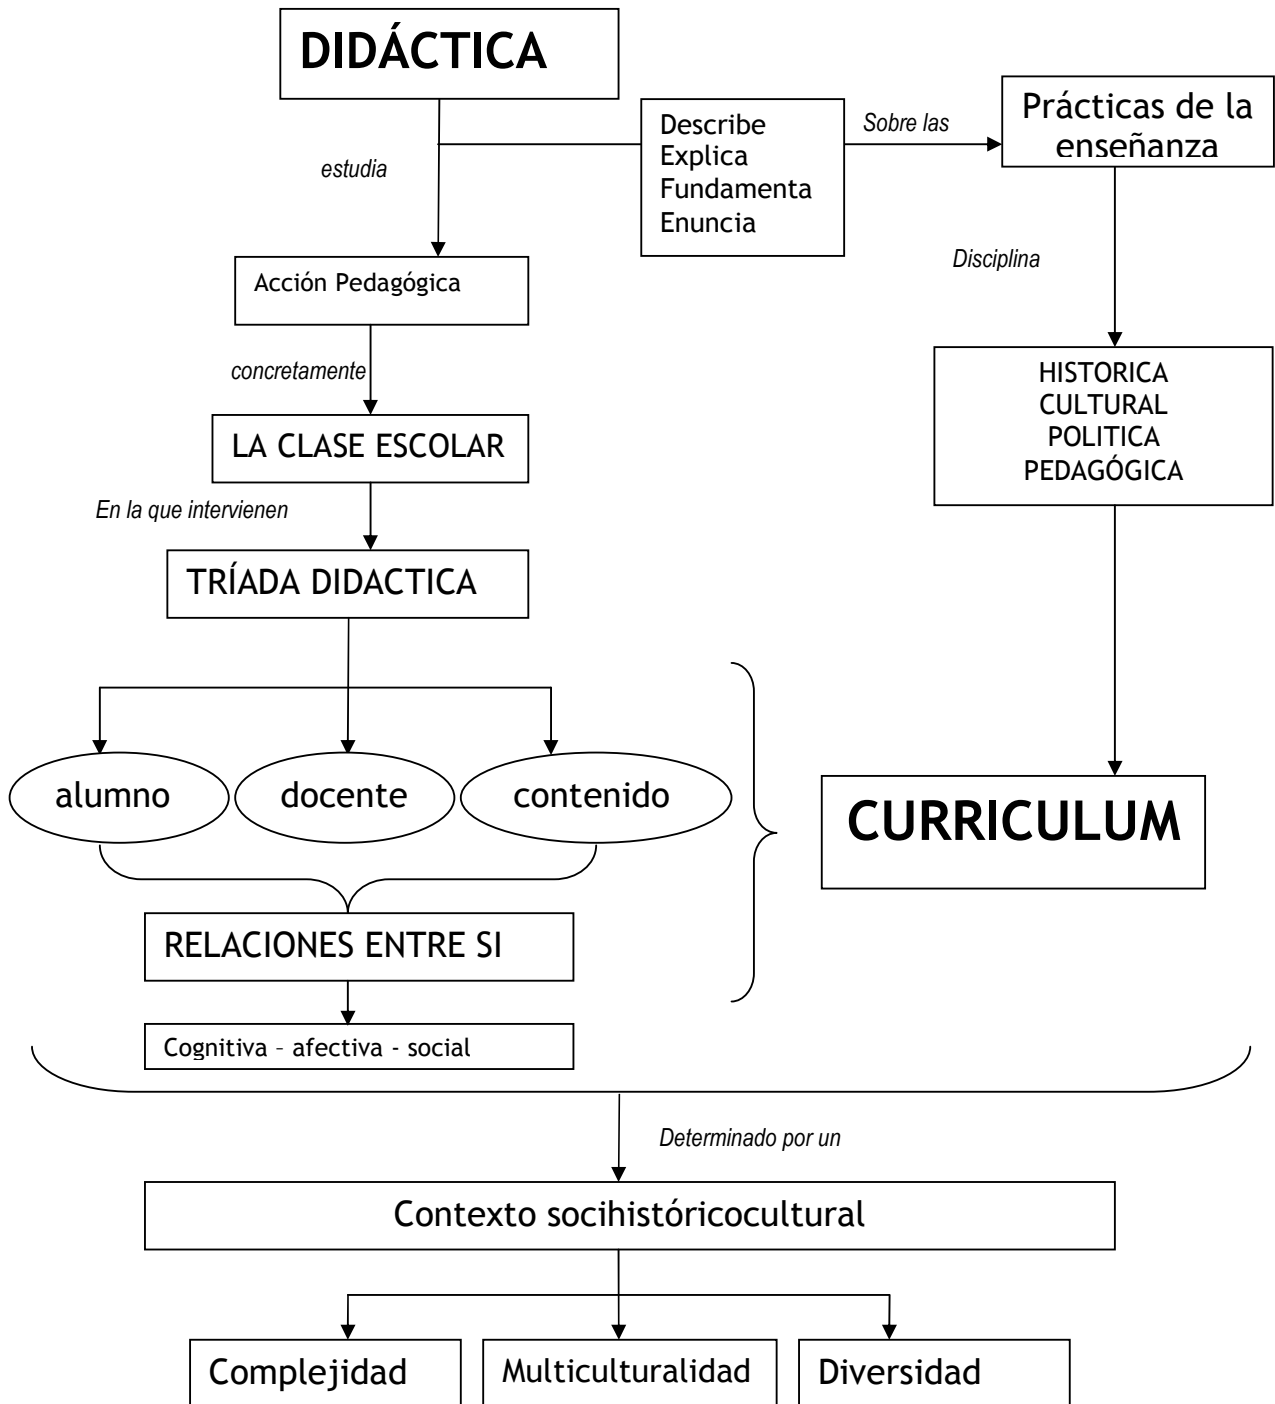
DIDÁCTICA

estudia

Describe
Explica
Fundamenta
Enuncia

Sobre las

Prácticas de la enseñanza

Acción Pedagógica

concretamente

LA CLASE ESCOLAR

En la que intervienen

TRÍADA DIDACTICA

Disciplina

HISTORICA
CULTURAL
POLITICA
PEDAGÓGICA

alumno

docente

contenido

CURRICULUM

RELACIONES ENTRE SI

Cognitiva – afectiva - social

Determinado por un

Contexto socihistóricocultural

Complejidad

Multiculturalidad

Diversidad